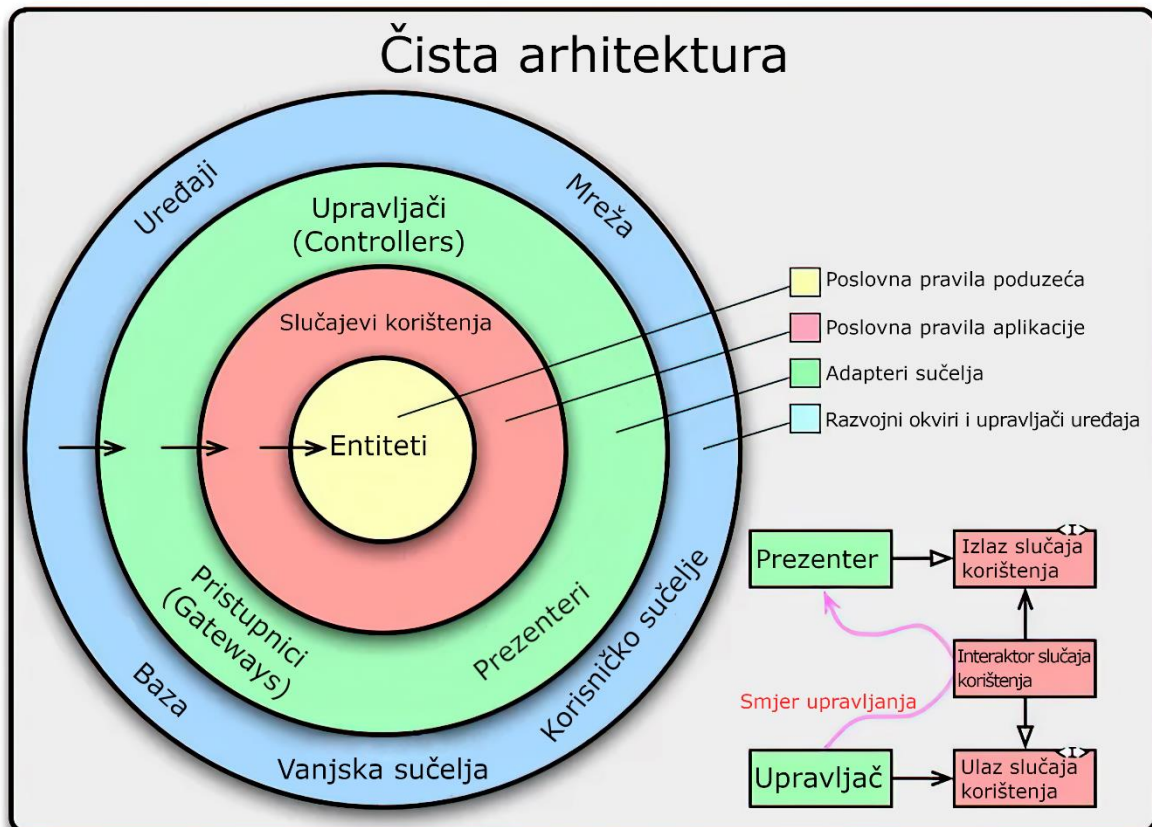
Čista arhitektura

Uređaji

Mreža

Upravljači
(Controllers)

Slučajevi korištenja

Entiteti

Poslovna pravila poduzeća

Poslovna pravila aplikacije

Adapteri sučelja

Razvojni okviri i upravljači uređaja

Pristupnici
(Gateways)

Prezenteri

Korisničko sučelje

Baza

Vanjska sučelja

Prezenter

<I>
Izlaz slučaja korištenja

Interaktor slučaja korištenja

Smjer upravljanja

Upravljač

<I>
Ulaz slučaja korištenja